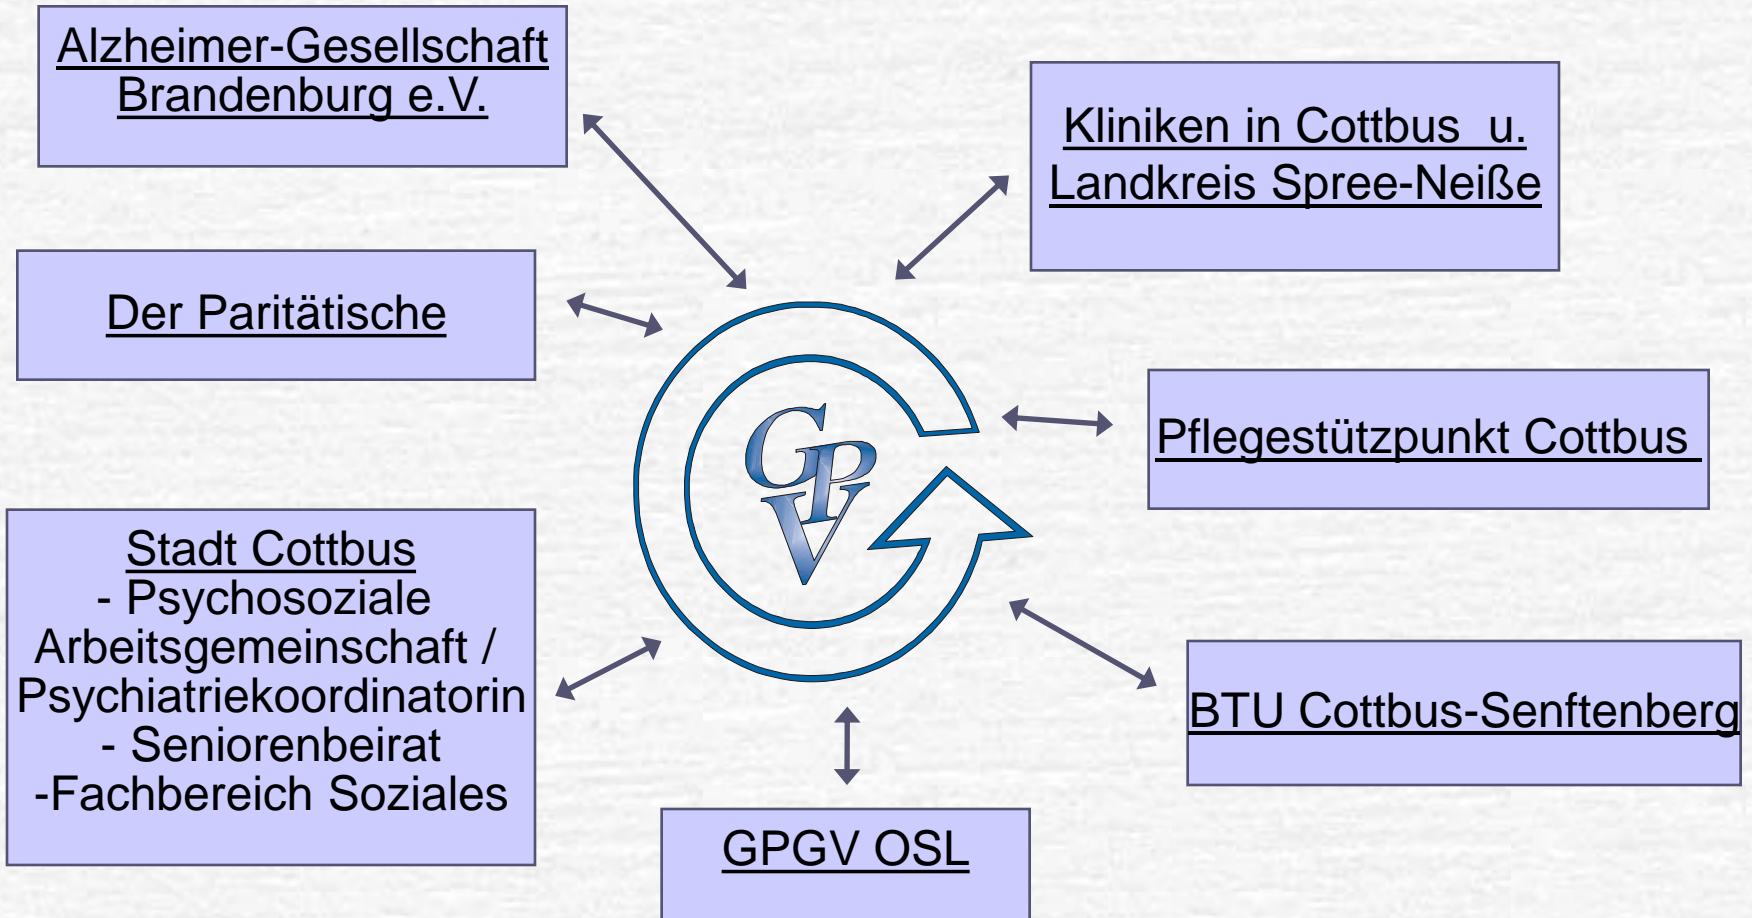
Alzheimer-Gesellschaft Brandenburg e.V.

Kliniken in Cottbus u. Landkreis Spree-Neiße

Der Paritätische

GPV

Pflegestützpunkt Cottbus

Stadt Cottbus
- Psychosoziale Arbeitsgemeinschaft / Psychiatriekoordinatorin
- Seniorenbeirat
-Fachbereich Soziales

BTU Cottbus-Senftenberg

GPGV OSL